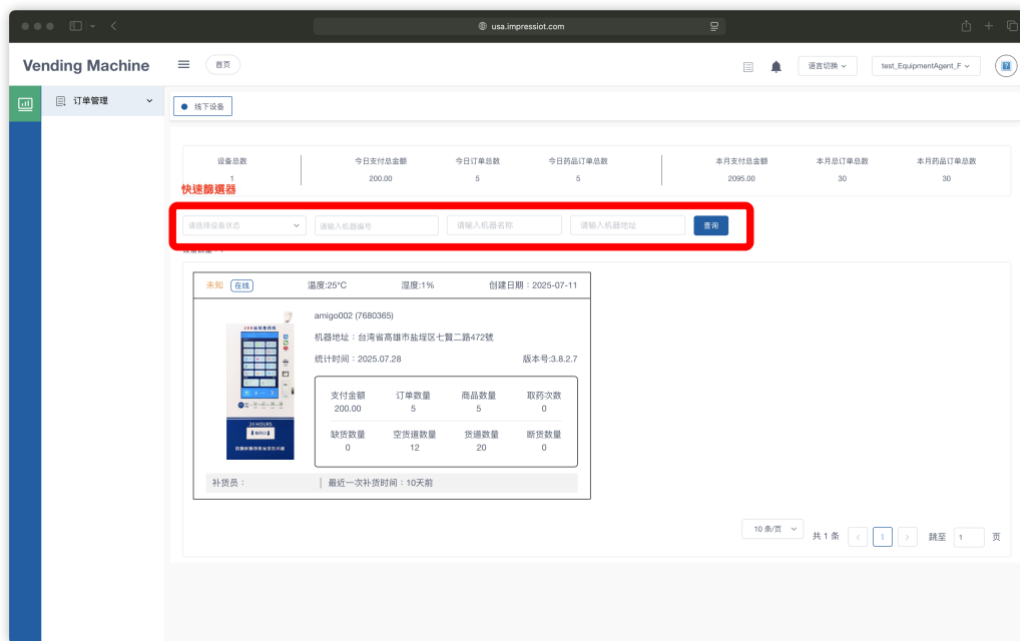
usa.impressiot.com

Vending Machine

首页

语言切换

test_EquipmentAgent_F

订单管理

线下设备

| 设备总数 | 今日支付总金额 | 今日订单总数 | 今日药品订单总数 | 本月支付总金额 | 本月总订单总数 | 本月药品订单总数 |
|---|---|---|---|---|---|---|
| 1 | 200.00 | 5 | 5 | 2095.00 | 30 | 30 |

快速篩選器

请选择设备状态

请输入机器编号

请输入机器名称

请输入机器地址

查询

未知 在线 温度:25°C 湿度:1% 创建日期：2025-07-11

amigo002 (7680365)

机器地址：台湾省高雄市盐埕区七贤二路472號

统计时间：2025.07.28 版本号:3.8.2.7

| 支付金额 | 订单数量 | 商品数量 | 取药次数 |
|---|---|---|---|
| 200.00 | 5 | 5 | 0 |
| 缺货数量 | 空货道数量 | 货道数量 | 断货数量 |
| 0 | 12 | 20 | 0 |

24 HOURS

补货员：

最近一次补货时间：10天前

10 条/页

共 1 条

1

跳至 1 页